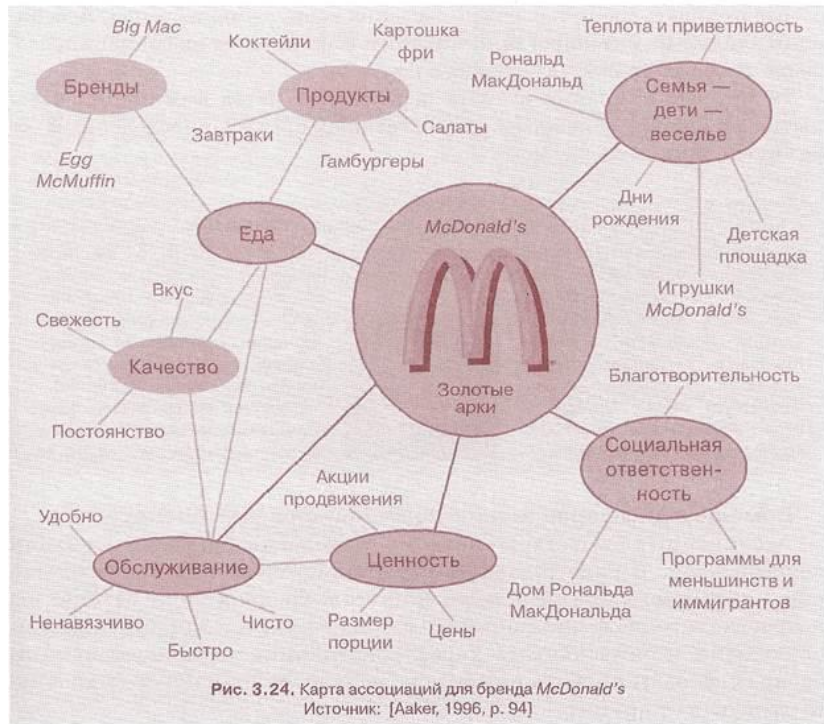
Big Mac

Бренды

Egg McMuffin

Коктейли

Картошка фри

Продукты

Завтраки

Салаты

Гамбургеры

Теплота и приветливость

Рональд МакДональд

Семья — дети — веселье

Дни рождения

Детская площадка

Игрушки McDonald's

Еда

McDonald's

Золотые арки

Вкус

Свежесть

Качество

Постоянство

Благотворительность

Социальная ответствен-ность

Акции продвижения

Удобно

Обслуживание

Ценность

Ненавязчиво

Быстро

Чисто

Размер порции

Цены

Дом Рональда МакДональда

Программы для меньшинств и иммигрантов

Рис. 3.24. Карта ассоциаций для бренда McDonald's
Источник: [Aaker, 1996, p. 94]